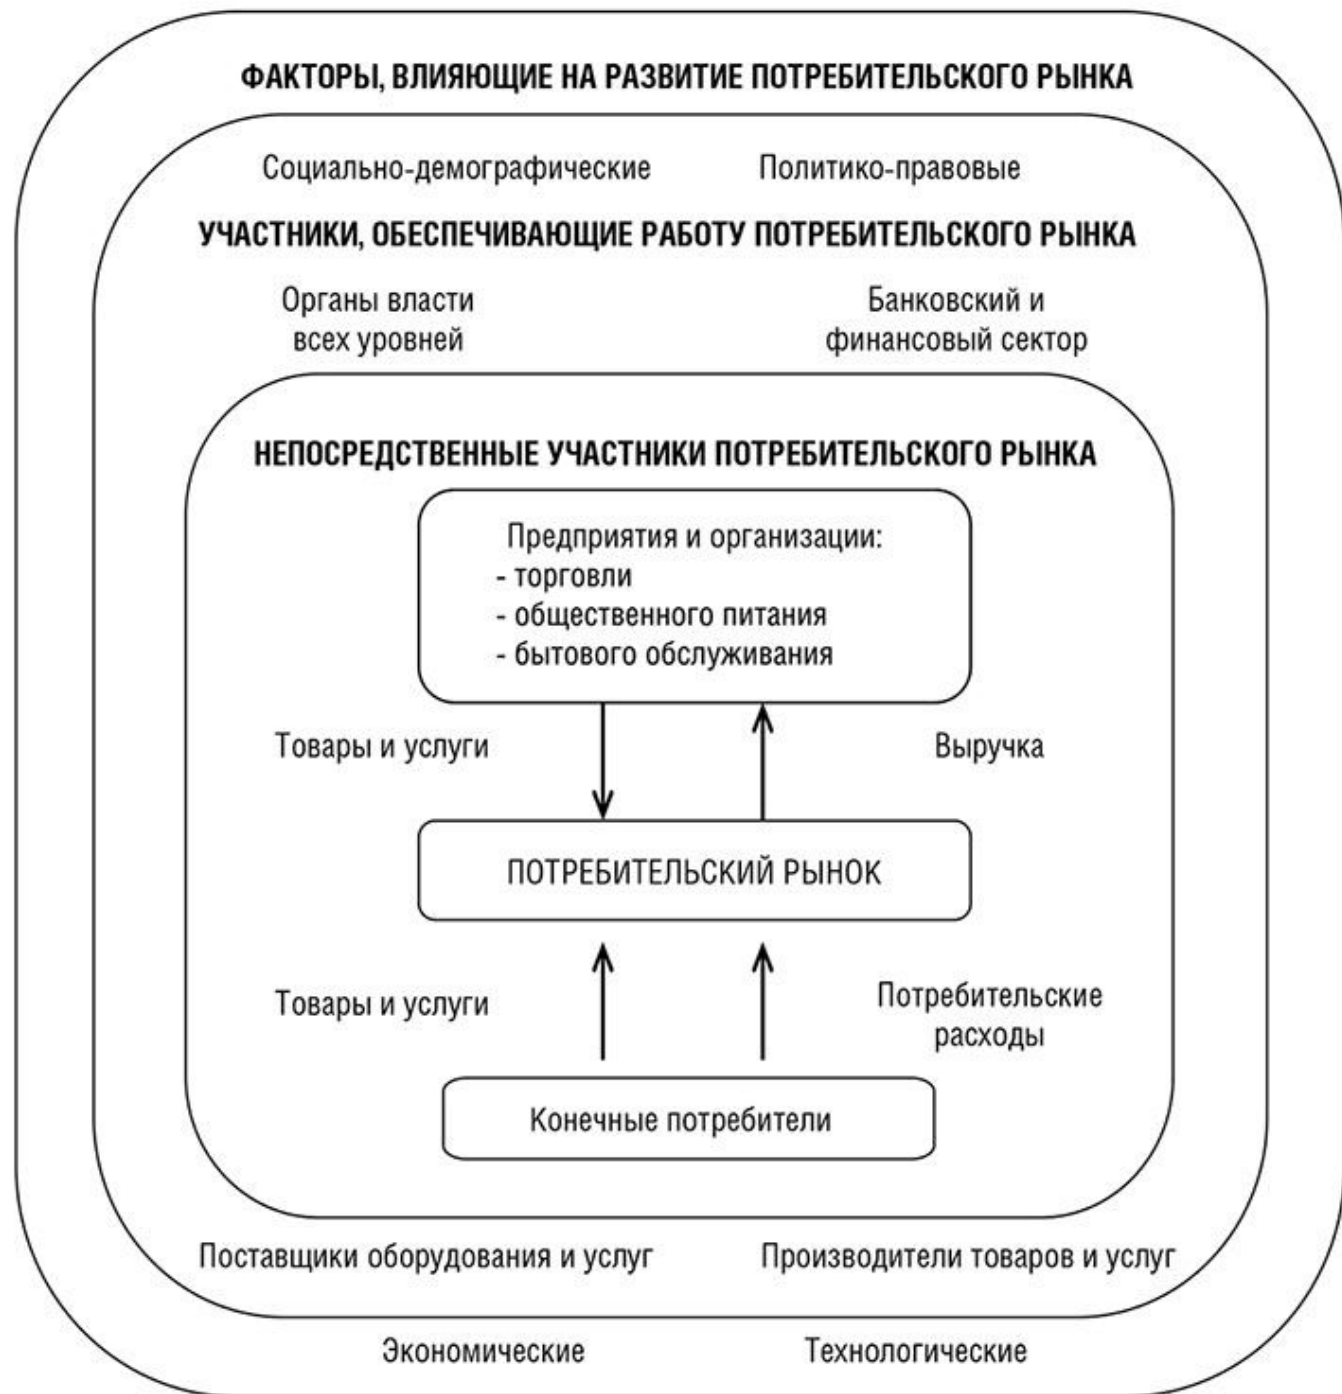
ФАКТОРЫ, ВЛИЯЮЩИЕ НА РАЗВИТИЕ ПОТРЕБИТЕЛЬСКОГО РЫНКА

Социально-демографические

Политико-правовые

УЧАСТНИКИ, ОБЕСПЕЧИВАЮЩИЕ РАБОТУ ПОТРЕБИТЕЛЬСКОГО РЫНКА

Органы власти всех уровней

Банковский и финансовый сектор

НЕПОСРЕДСТВЕННЫЕ УЧАСТНИКИ ПОТРЕБИТЕЛЬСКОГО РЫНКА

Предприятия и организации:
- торговли
- общественного питания
- бытового обслуживания

Товары и услуги

Выручка

ПОТРЕБИТЕЛЬСКИЙ РЫНОК

Товары и услуги

Потребительские расходы

Конечные потребители

Поставщики оборудования и услуг

Производители товаров и услуг

Экономические

Технологические